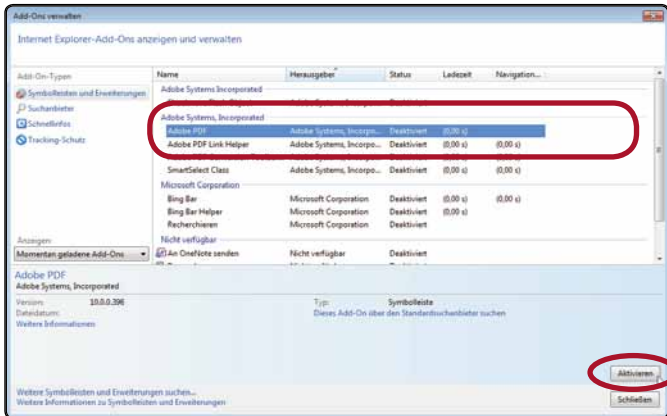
Add-Ons verwalten

Internet Explorer-Add-Ons anzeigen und verwalten

Add-On-Typen
Symbolleisten und Erweiterungen
Suchanbieter
Schnellinfos
Tracking-Schutz

| Name | Herausgeber | Status | Ladezeit | Navigation... |
|---|---|---|---|---|
| Adobe Systems Incorporated | | | | |
| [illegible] | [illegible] | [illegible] | | |
| Adobe Systems, Incorporated | | | | |
| Adobe PDF | Adobe Systems, Incorpo... | Deaktiviert | (0,00 s) | |
| Adobe PDF Link Helper | Adobe Systems, Incorpo... | Deaktiviert | (0,00 s) | (0,00 s) |
| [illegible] | Adobe Systems, Incorpo... | Deaktiviert | | |
| SmartSelect Class | Adobe Systems, Incorpo... | Deaktiviert | (0,00 s) | (0,00 s) |
| Microsoft Corporation | | | | |
| Bing Bar | Microsoft Corporation | Deaktiviert | (0,00 s) | (0,00 s) |
| Bing Bar Helper | Microsoft Corporation | Deaktiviert | (0,00 s) | |
| Recherchieren | Microsoft Corporation | Deaktiviert | | |
| Nicht verfügbar | | | | |
| An OneNote senden | Nicht verfügbar | Deaktiviert | | |

Anzeigen:
Momentan geladene Add-Ons

Adobe PDF
Adobe Systems, Incorporated

Version: 10.0.0.396
Dateidatum:
Weitere Informationen

Typ: Symbolleiste
Dieses Add-On über den Standardsuchanbieter suchen

Weitere Symbolleisten und Erweiterungen suchen...
Weitere Informationen zu Symbolleisten und Erweiterungen

Aktivieren
Schließen